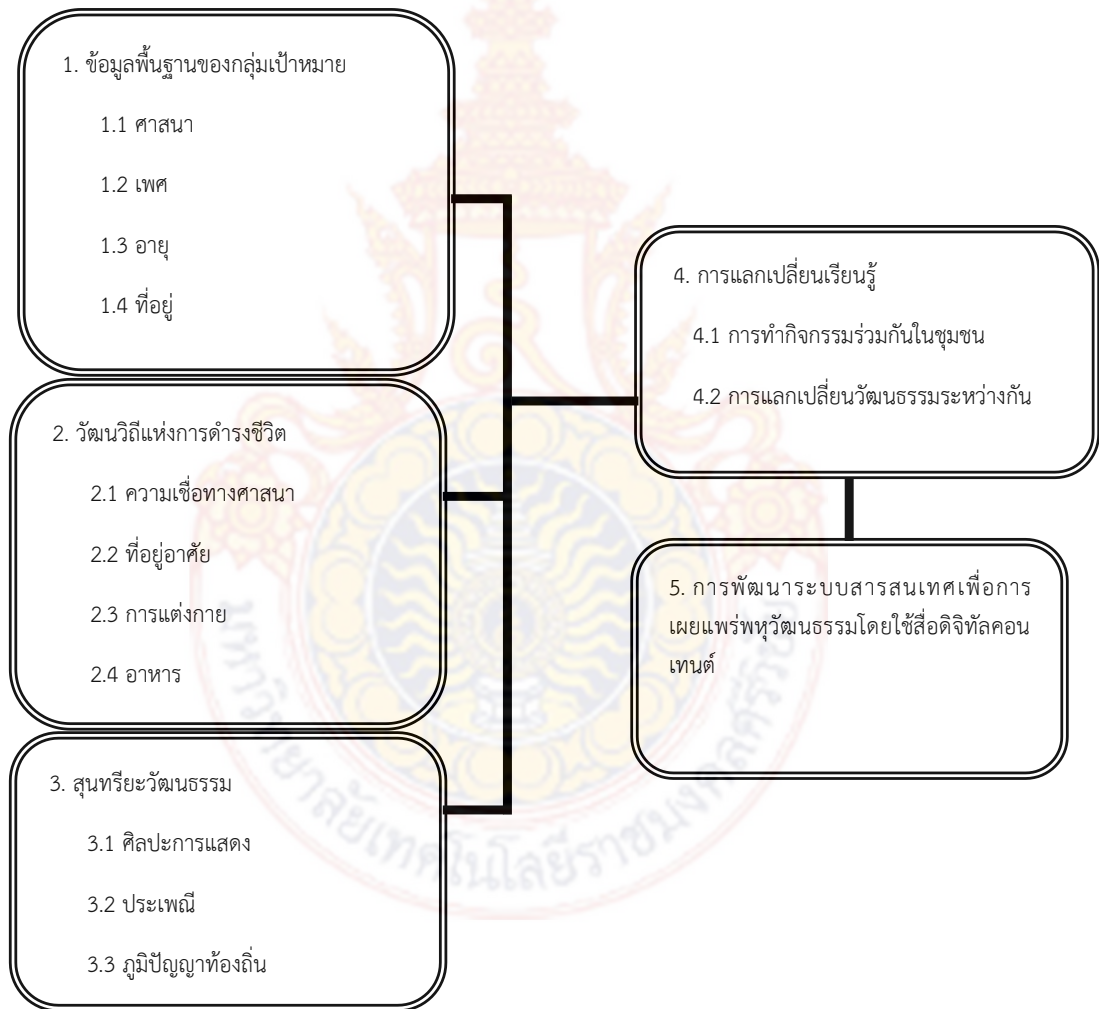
1. ข้อมูลพื้นฐานของกลุ่มเป้าหมาย

1.1 ศาสนา

1.2 เพศ

1.3 อายุ

1.4 ที่อยู่

2. วัฒนวิถีแห่งการดำรงชีวิต

2.1 ความเชื่อทางศาสนา

2.2 ที่อยู่อาศัย

2.3 การแต่งกาย

2.4 อาหาร

3. สุนทรียะวัฒนธรรม

3.1 ศิลปะการแสดง

3.2 ประเพณี

3.3 ภูมิปัญญาท้องถิ่น

4. การแลกเปลี่ยนเรียนรู้

4.1 การทำกิจกรรมร่วมกันในชุมชน

4.2 การแลกเปลี่ยนวัฒนธรรมระหว่างกัน

5. การพัฒนาระบบสารสนเทศเพื่อการเผยแพร่พหุวัฒนธรรมโดยใช้สื่อดิจิทัลคอนเทนต์

มหาวิทยาลัยเทคโนโลยีราชมงคลศรีวิชัย